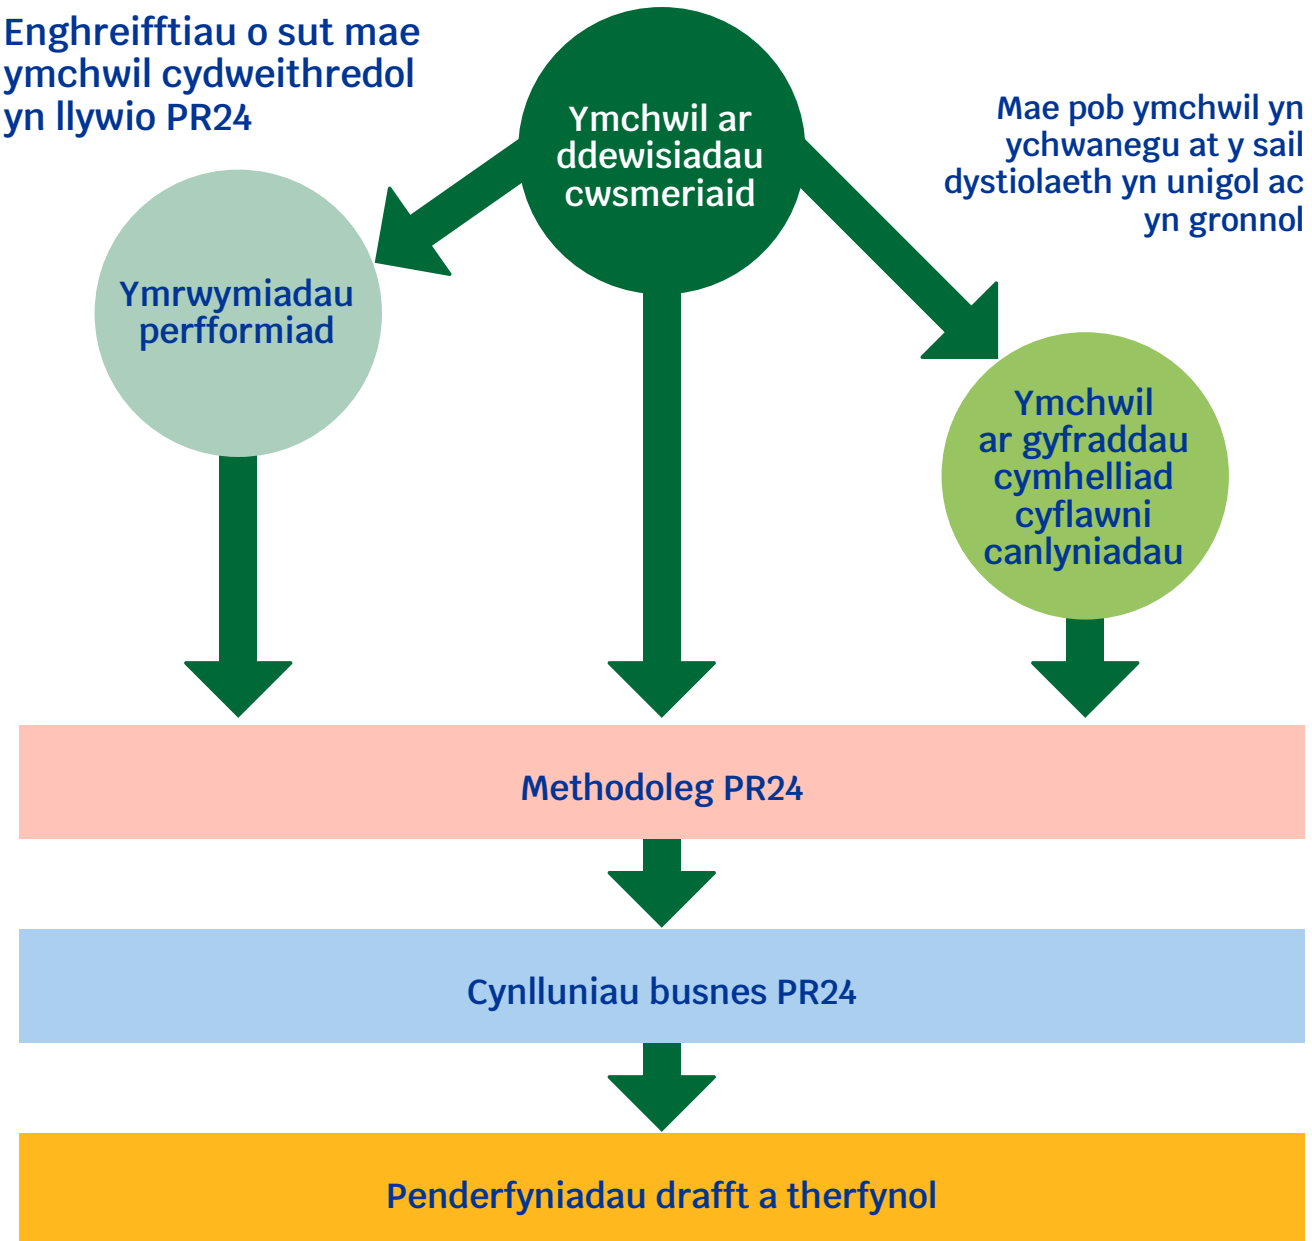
Enghreifftiau o sut mae ymchwil cydweithredol yn llywio PR24

Ymchwil ar ddewisiadau cwsmeriaid

Mae pob ymchwil yn ychwanegu at y sail dystiolaeth yn unigol ac yn gronnol

Ymrwymiadau perfformiad

Ymchwil ar gyfraddau cymhelliad cyflawni canlyniadau

Methodoleg PR24

Cynlluniau busnes PR24

Penderfyniadau drafft a therfynol